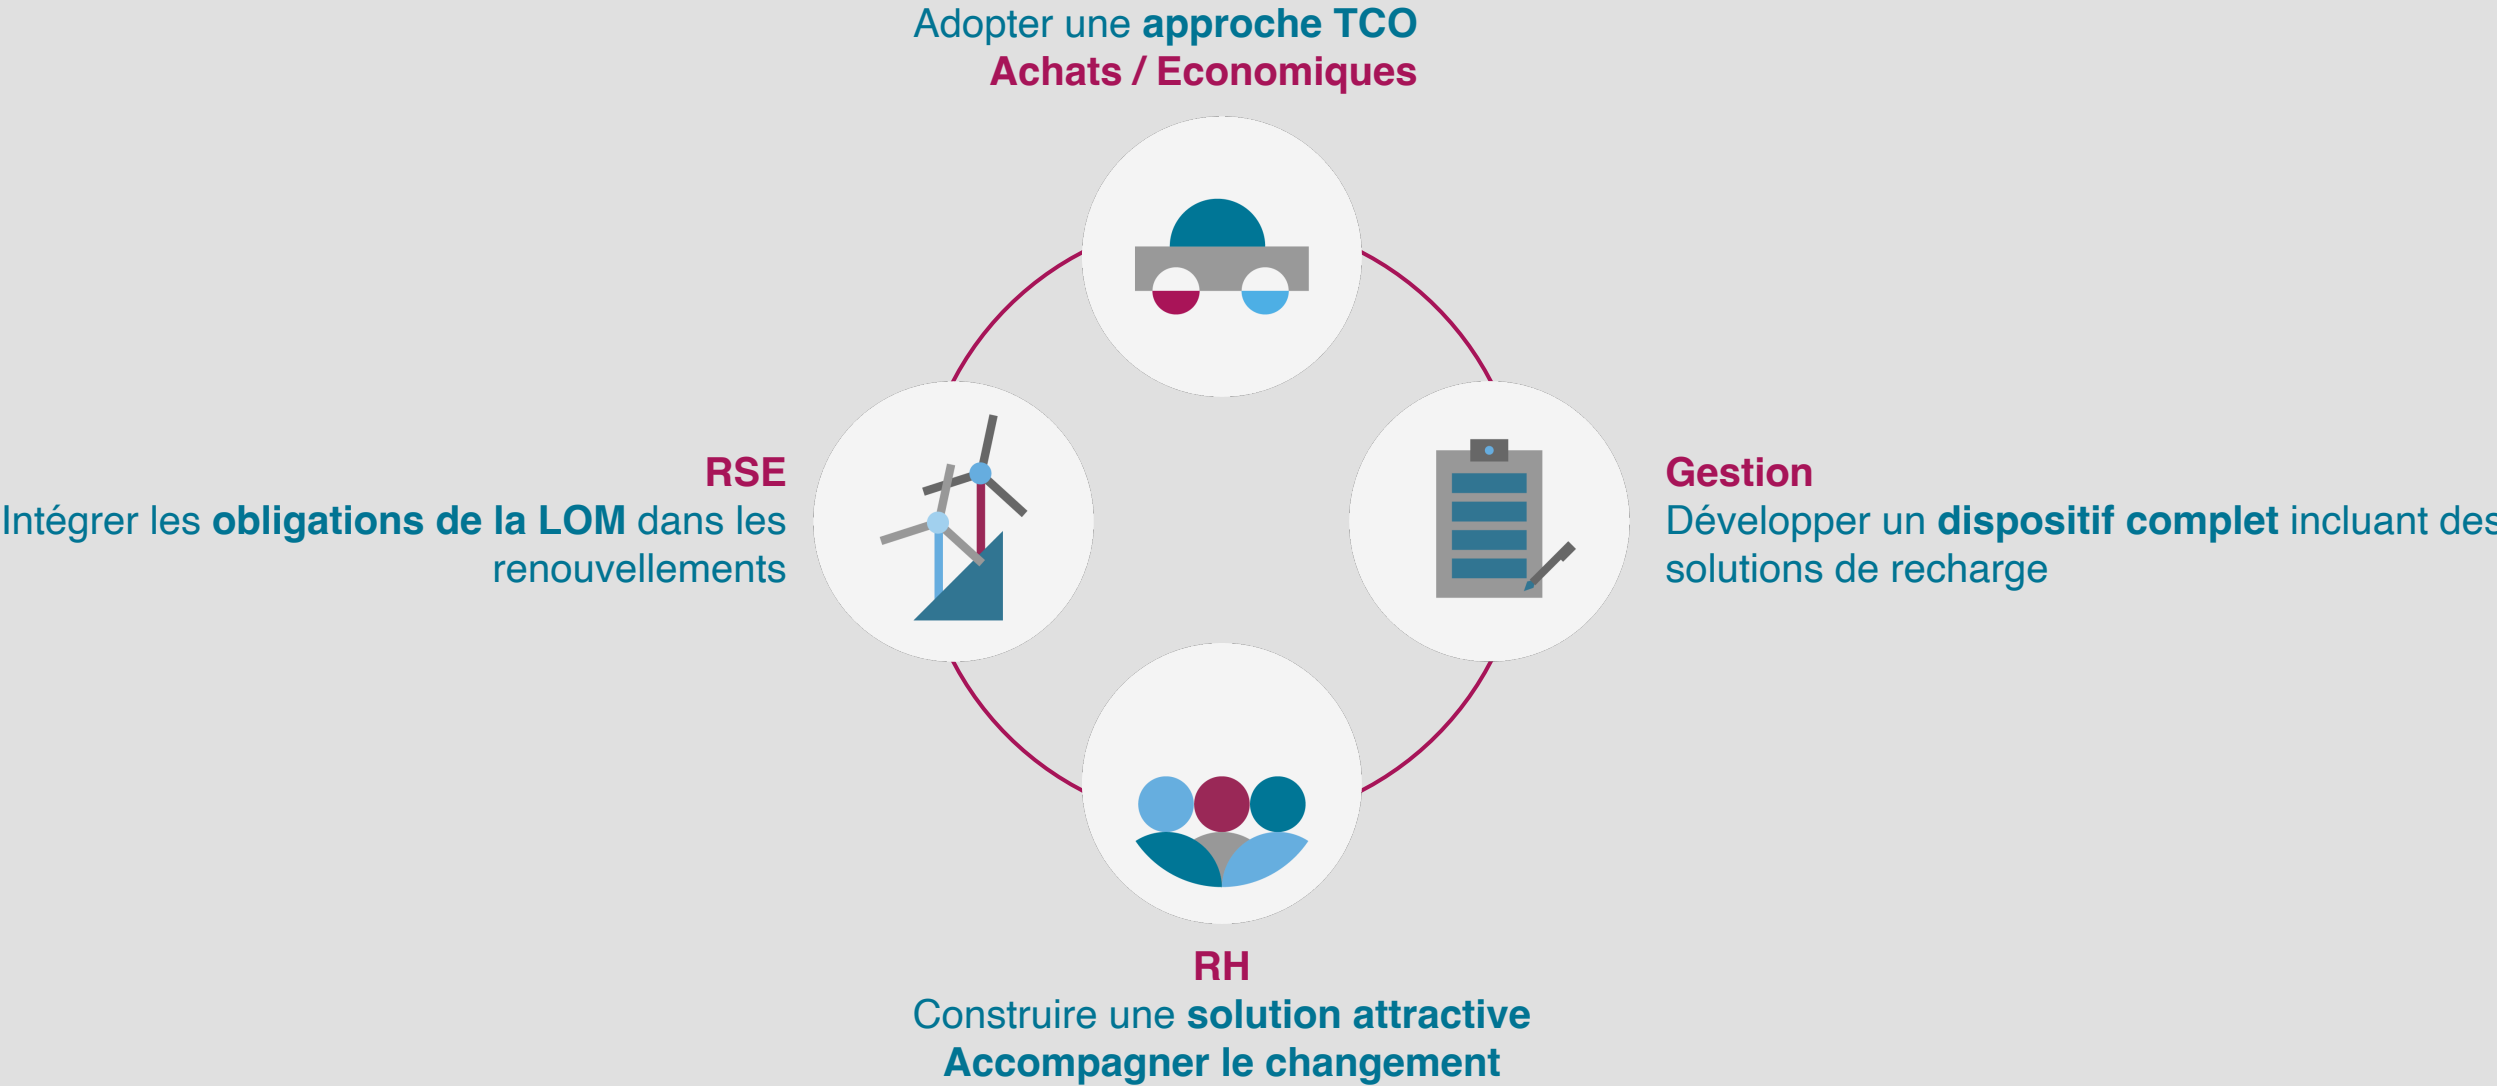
Adopter une approche TCO
Achats / Economiques

RSE
Intégrer les obligations de la LOM dans les renouvellements

Gestion
Développer un dispositif complet incluant des solutions de recharge

RH
Construire une solution attractive
Accompagner le changement